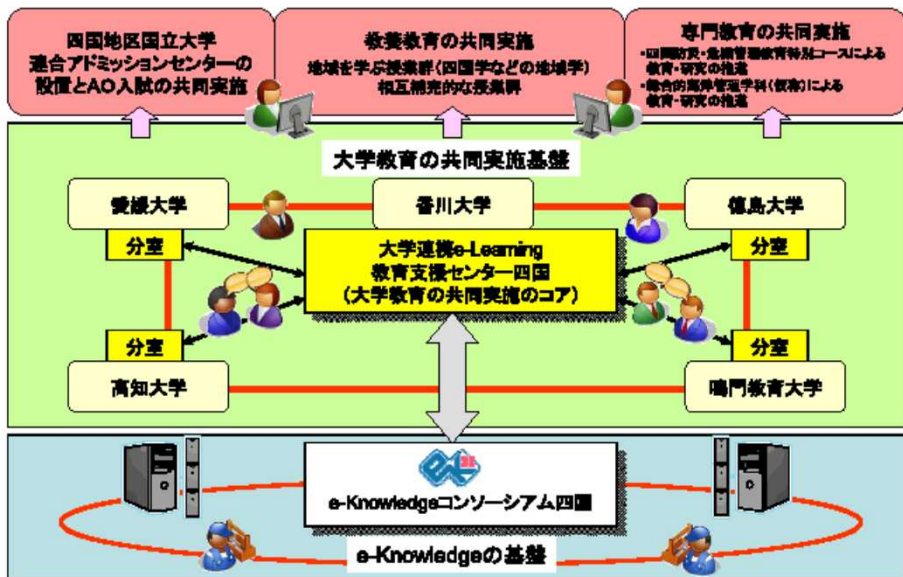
四国地区国立大学連合アドミッションセンターの設置とAO入試の共同実施

教養教育の共同実施
地域を学ぶ授業群（四国学などの地域学）
相互補完的な授業群

専門教育の共同実施
・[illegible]コースによる教育・研究の推進
・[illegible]による教育・研究の推進

大学教育の共同実施基盤

愛媛大学

香川大学

徳島大学

分室

分室

大学連携e-Learning
教育支援センター四国
（大学教育の共同実施のコア）

分室

分室

高知大学

鳴門教育大学

e-Knowledgeコンソーシアム四国

e-Knowledgeの基盤